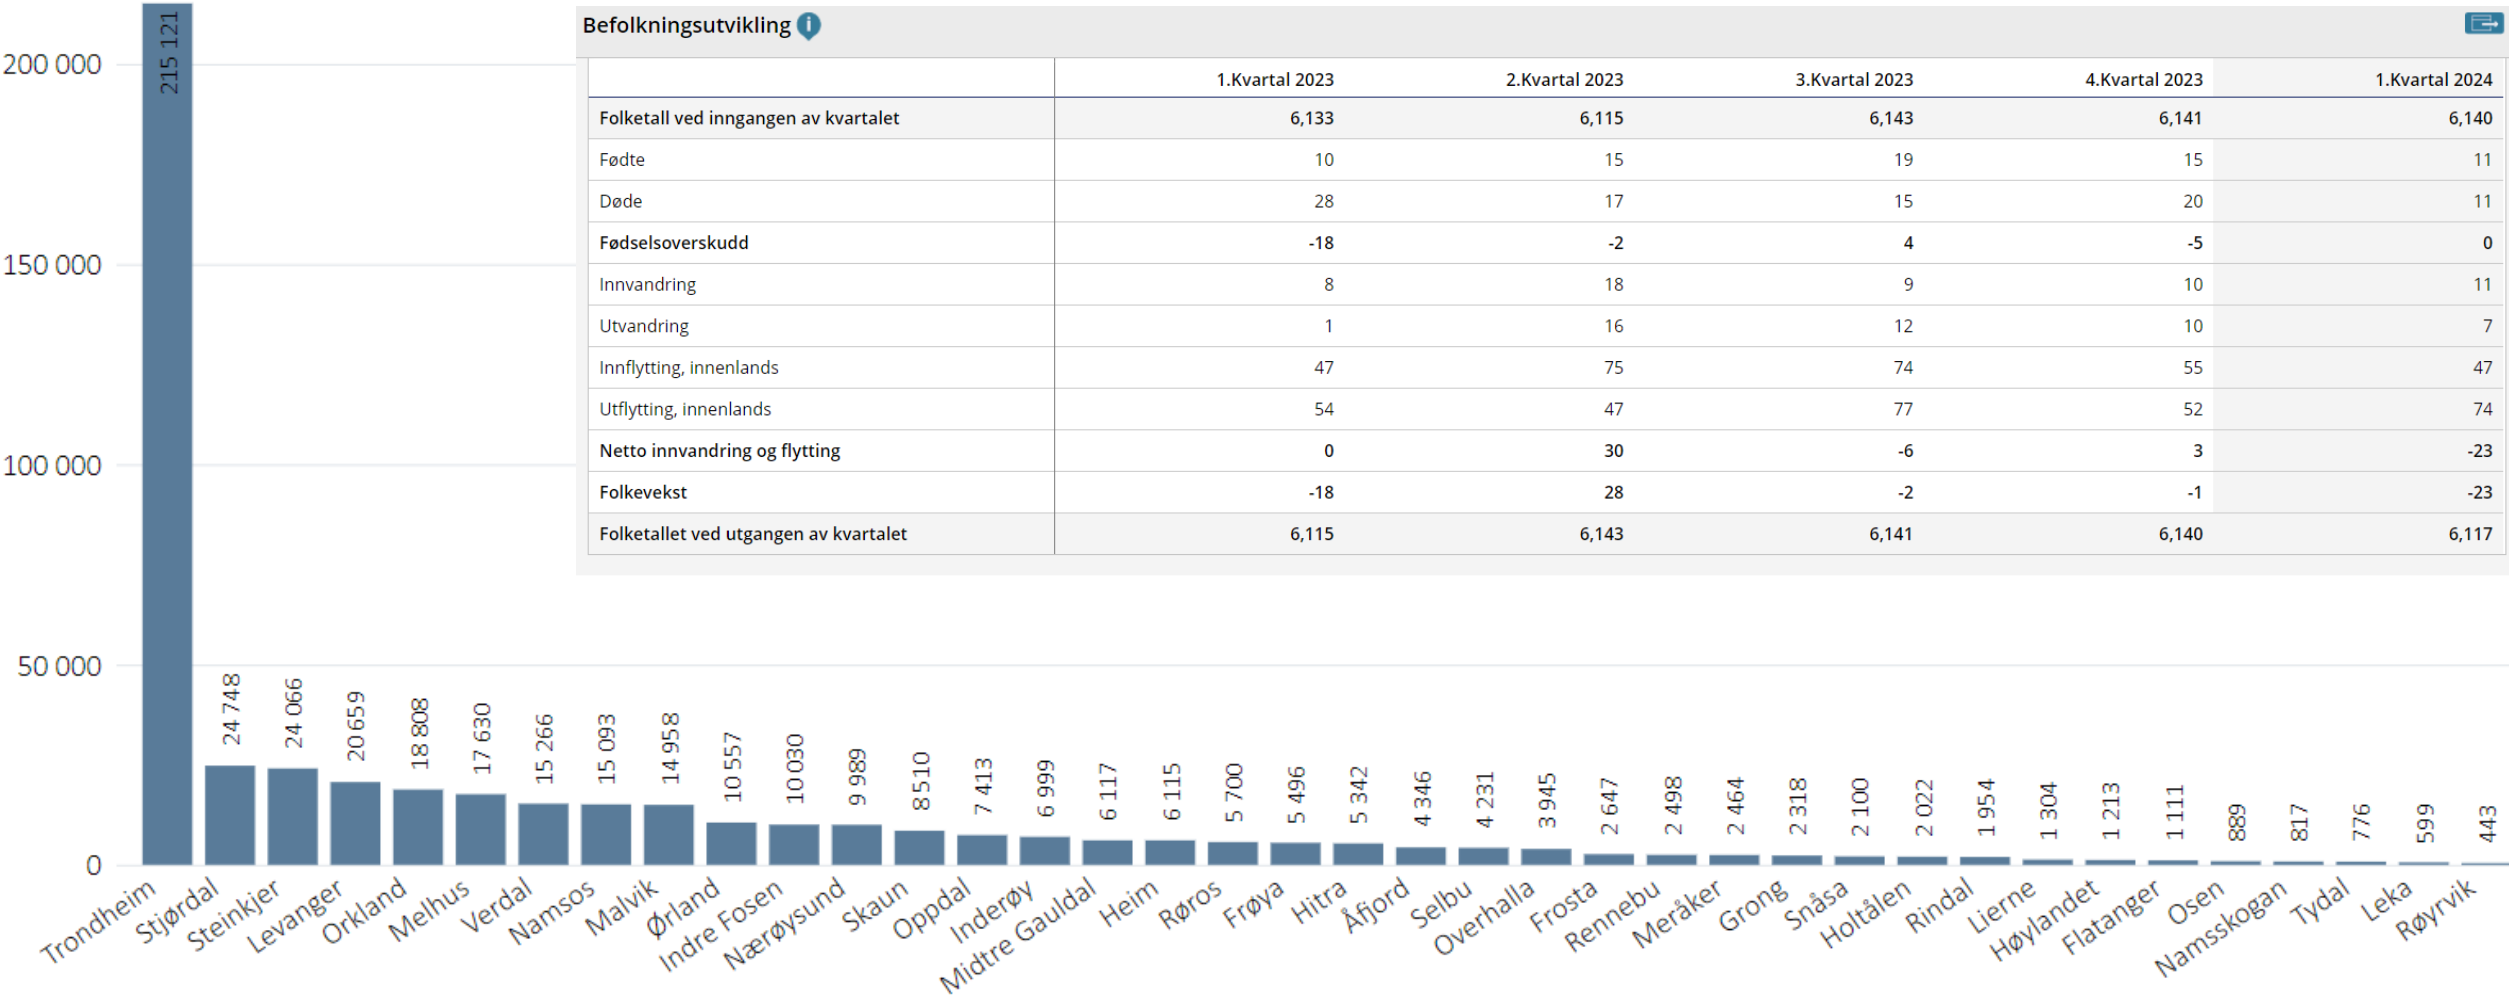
200 000
150 000
100 000
50 000
0

215 121
24 748
24 066
20 659
18 808
17 630
15 266
15 093
14 958
10 557
10 030
9 989
8 510
7 413
6 999
6 117
6 115
5 700
5 496
5 342
4 346
4 231
3 945
2 647
2 498
2 464
2 318
2 100
2 022
1 954
1 304
1 213
1 111
889
817
776
599
443

Trondheim
Stjørdal
Steinkjer
Levanger
Orkland
Melhus
Verdal
Namsos
Malvik
Ørland
Indre Fosen
Nærøysund
Skaun
Oppdal
Inderøy
Midtre Gauldal
Heim
Røros
Frøya
Hitra
Åfjord
Selbu
Overhalla
Frosta
Rennebu
Meråker
Grong
Snåsa
Holtålen
Rindal
Lierne
Høylandet
Flatanger
Osen
Namsskogan
Tydal
Leka
Røyrvik

Befolkningsutvikling

| | 1.Kvartal 2023 | 2.Kvartal 2023 | 3.Kvartal 2023 | 4.Kvartal 2023 | 1.Kvartal 2024 |
|---|---|---|---|---|---|
| Folketall ved inngangen av kvartalet | 6,133 | 6,115 | 6,143 | 6,141 | 6,140 |
| Fødte | 10 | 15 | 19 | 15 | 11 |
| Døde | 28 | 17 | 15 | 20 | 11 |
| Fødselsoverskudd | -18 | -2 | 4 | -5 | 0 |
| Innvandring | 8 | 18 | 9 | 10 | 11 |
| Utvandring | 1 | 16 | 12 | 10 | 7 |
| Innflytting, innenlands | 47 | 75 | 74 | 55 | 47 |
| Utflytting, innenlands | 54 | 47 | 77 | 52 | 74 |
| Netto innvandring og flytting | 0 | 30 | -6 | 3 | -23 |
| Folkevekst | -18 | 28 | -2 | -1 | -23 |
| Folketallet ved utgangen av kvartalet | 6,115 | 6,143 | 6,141 | 6,140 | 6,117 |